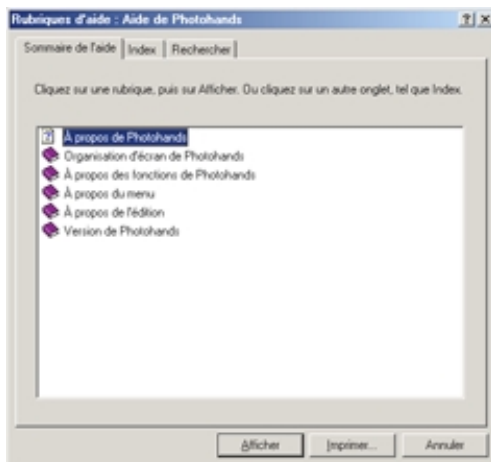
Rubriques d'aide : Aide de Photohands

?| X

Sommaire de l'aide | Index | Rechercher

Cliquez sur une rubrique, puis sur Afficher. Ou cliquez sur un autre onglet, tel que Index.

À propos de Photohands
Organisation d'écran de Photohands
À propos des fonctions de Photohands
À propos du menu
À propos de l'édition
Version de Photohands

Afficher | Imprimer... | Annuler